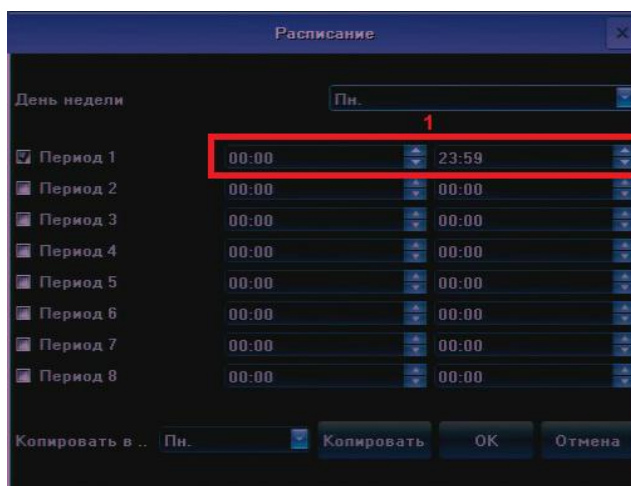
Расписание

День недели Пн.

1

Период 1 00:00 23:59
Период 2 00:00 00:00
Период 3 00:00 00:00
Период 4 00:00 00:00
Период 5 00:00 00:00
Период 6 00:00 00:00
Период 7 00:00 00:00
Период 8 00:00 00:00

Копировать в .. Пн. Копировать OK Отмена